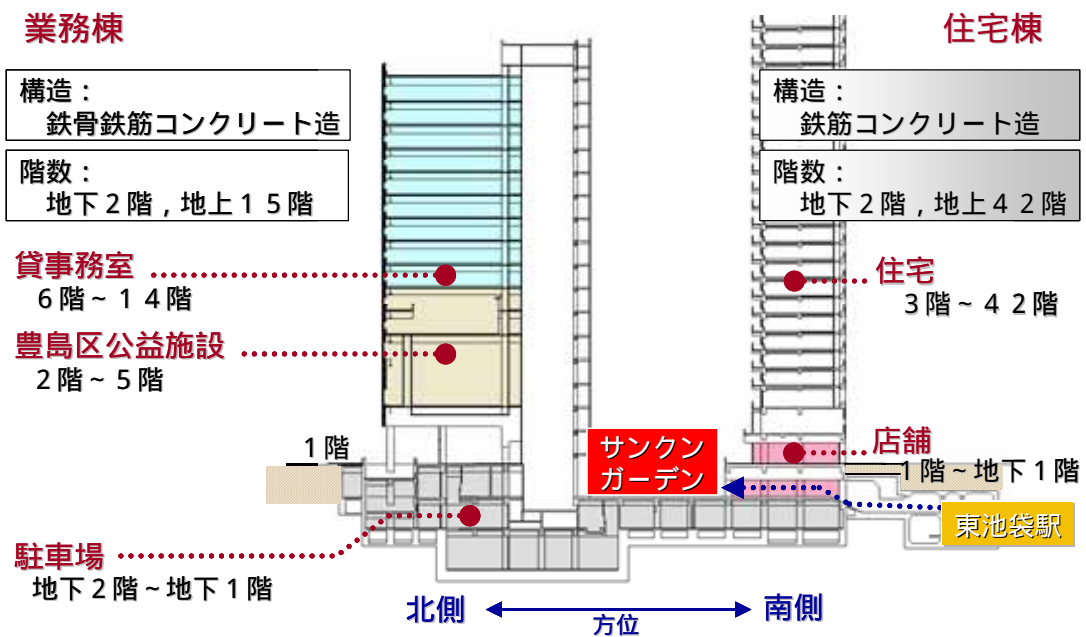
業務棟

構造：
鉄骨鉄筋コンクリート造

階数：
地下２階，地上１５階

貸事務室
６階～１４階

豊島区公益施設
２階～５階

１階

駐車場
地下２階～地下１階

住宅棟

構造：
鉄筋コンクリート造

階数：
地下２階，地上４２階

住宅
３階～４２階

店舗
１階～地下１階

サンクン
ガーデン

東池袋駅

北側

方位

南側